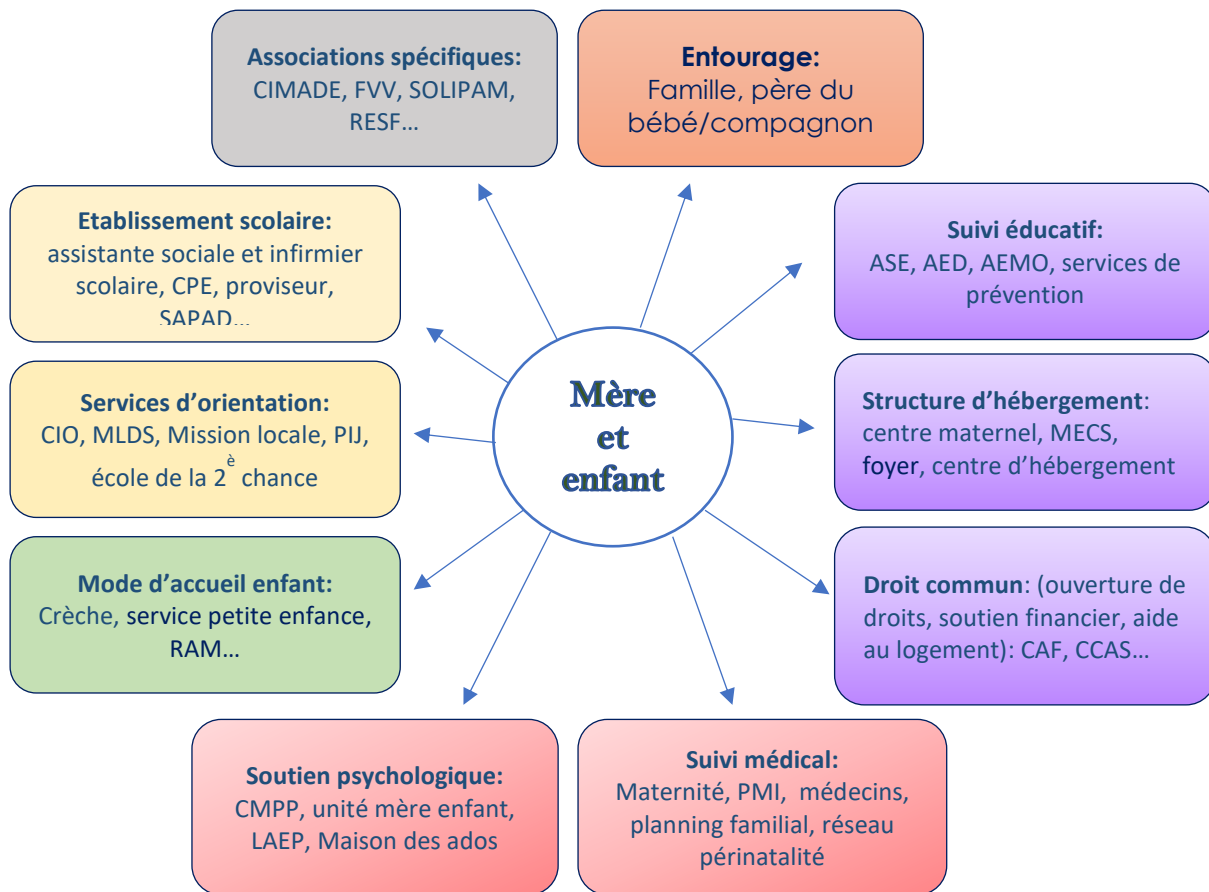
Associations spécifiques:
CIMADE, FVV, SOLIPAM, RESF…

Entourage:
Famille, père du bébé/compagnon

Etablissement scolaire:
assistante sociale et infirmier scolaire, CPE, proviseur, SAPAD…

Suivi éducatif:
ASE, AED, AEMO, services de prévention

Mère et enfant

Services d'orientation:
CIO, MLDS, Mission locale, PIJ, école de la 2$^{è}$ chance

Structure d'hébergement:
centre maternel, MECS, foyer, centre d'hébergement

Mode d'accueil enfant:
Crèche, service petite enfance, RAM…

Droit commun: (ouverture de droits, soutien financier, aide au logement): CAF, CCAS…

Soutien psychologique:
CMPP, unité mère enfant, LAEP, Maison des ados

Suivi médical:
Maternité, PMI, médecins, planning familial, réseau périnatalité